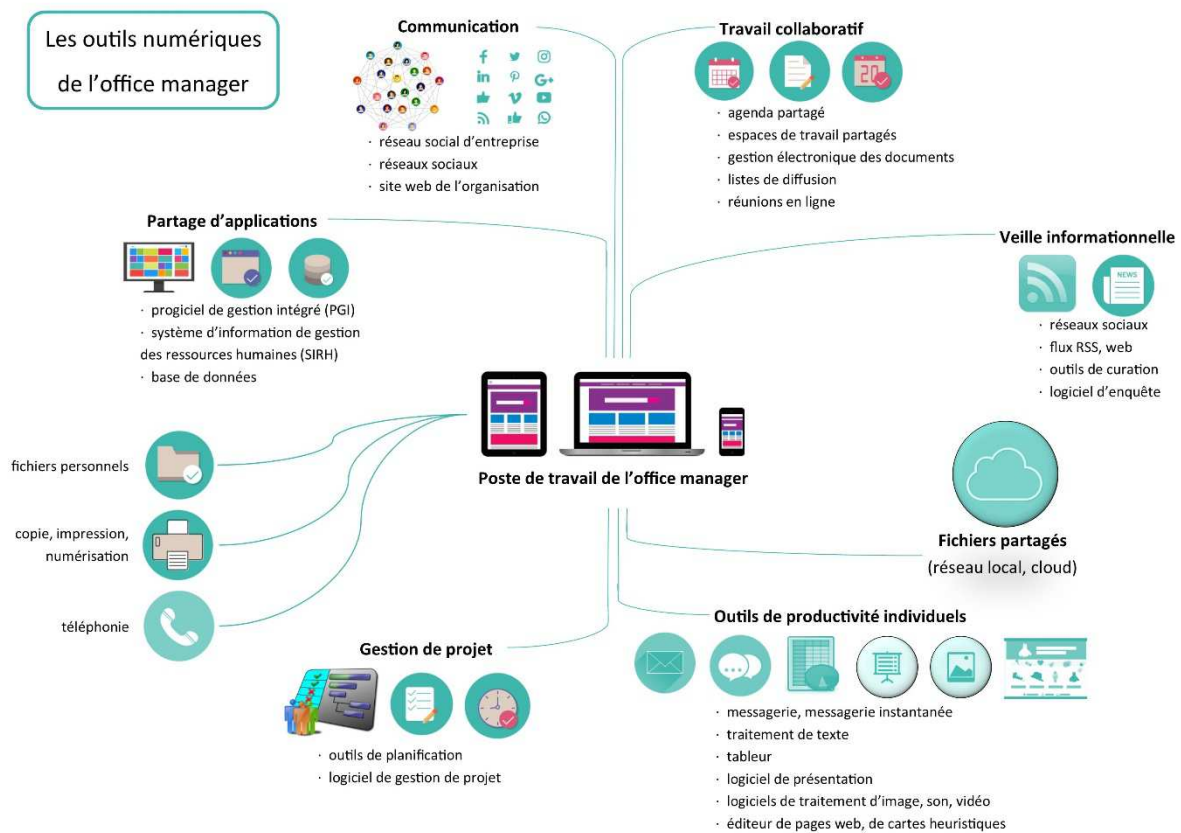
Les outils numériques de l'office manager

Communication

· réseau social d'entreprise
· réseaux sociaux
· site web de l'organisation

Travail collaboratif

· agenda partagé
· espaces de travail partagés
· gestion électronique des documents
· listes de diffusion
· réunions en ligne

Partage d'applications

· progiciel de gestion intégré (PGI)
· système d'information de gestion des ressources humaines (SIRH)
· base de données

Veille informationnelle

NEWS

· réseaux sociaux
· flux RSS, web
· outils de curation
· logiciel d'enquête

fichiers personnels

copie, impression, numérisation

téléphonie

Poste de travail de l'office manager

Fichiers partagés
(réseau local, cloud)

Outils de productivité individuels

· messagerie, messagerie instantanée
· traitement de texte
· tableur
· logiciel de présentation
· logiciels de traitement d'image, son, vidéo
· éditeur de pages web, de cartes heuristiques

Gestion de projet

· outils de planification
· logiciel de gestion de projet